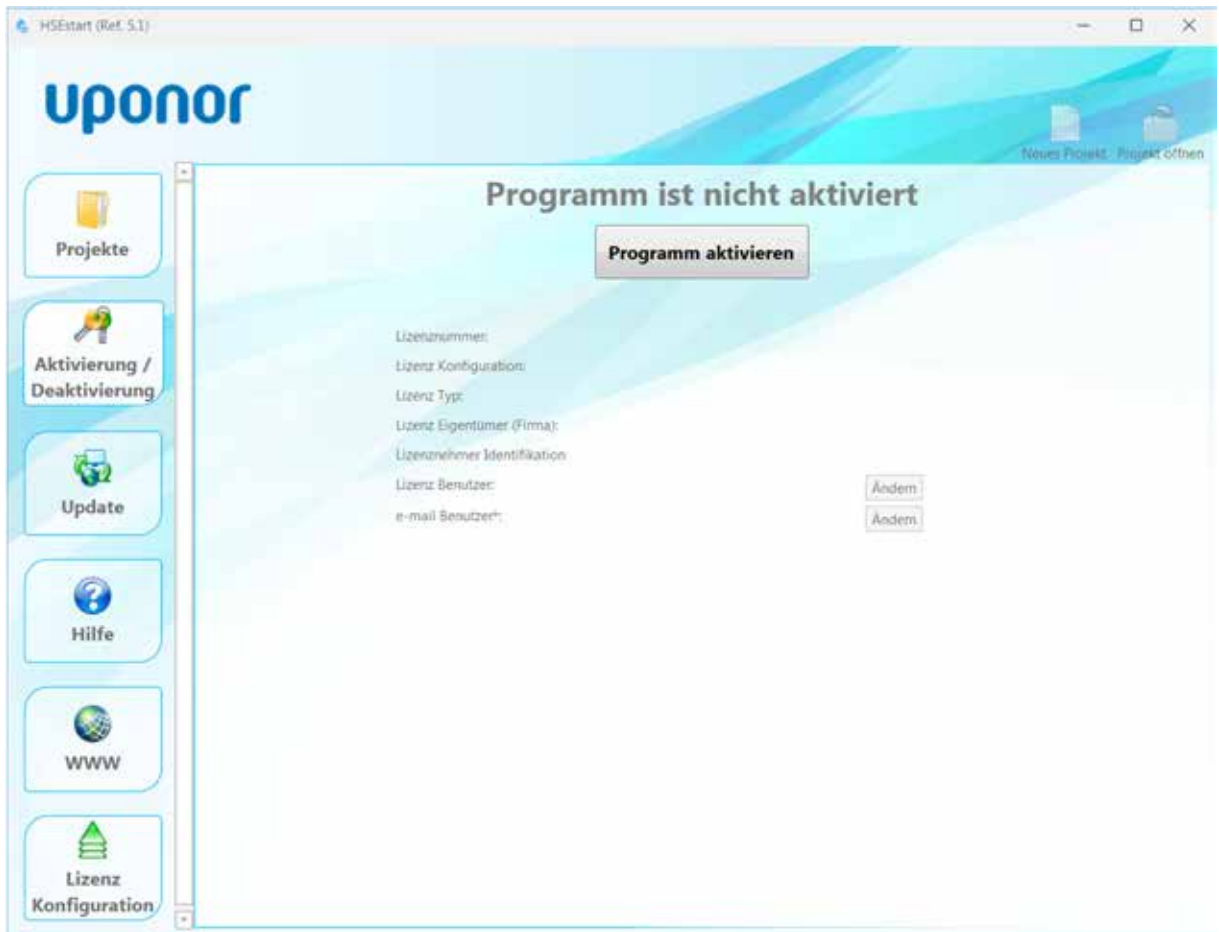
HSEstart (Ref. 5.1)

uponor

Neues Projekt Projekt öffnen

Projekte

Aktivierung / Deaktivierung

Update

Hilfe

WWW

Lizenz Konfiguration

Programm ist nicht aktiviert

Programm aktivieren

Lizenznummer:

Lizenz Konfiguration:

Lizenz Typ:

Lizenz Eigentümer (Firma):

Lizenznehmer Identifikation

Lizenz Benutzer: Ändern

e-mail Benutzer*: Ändern